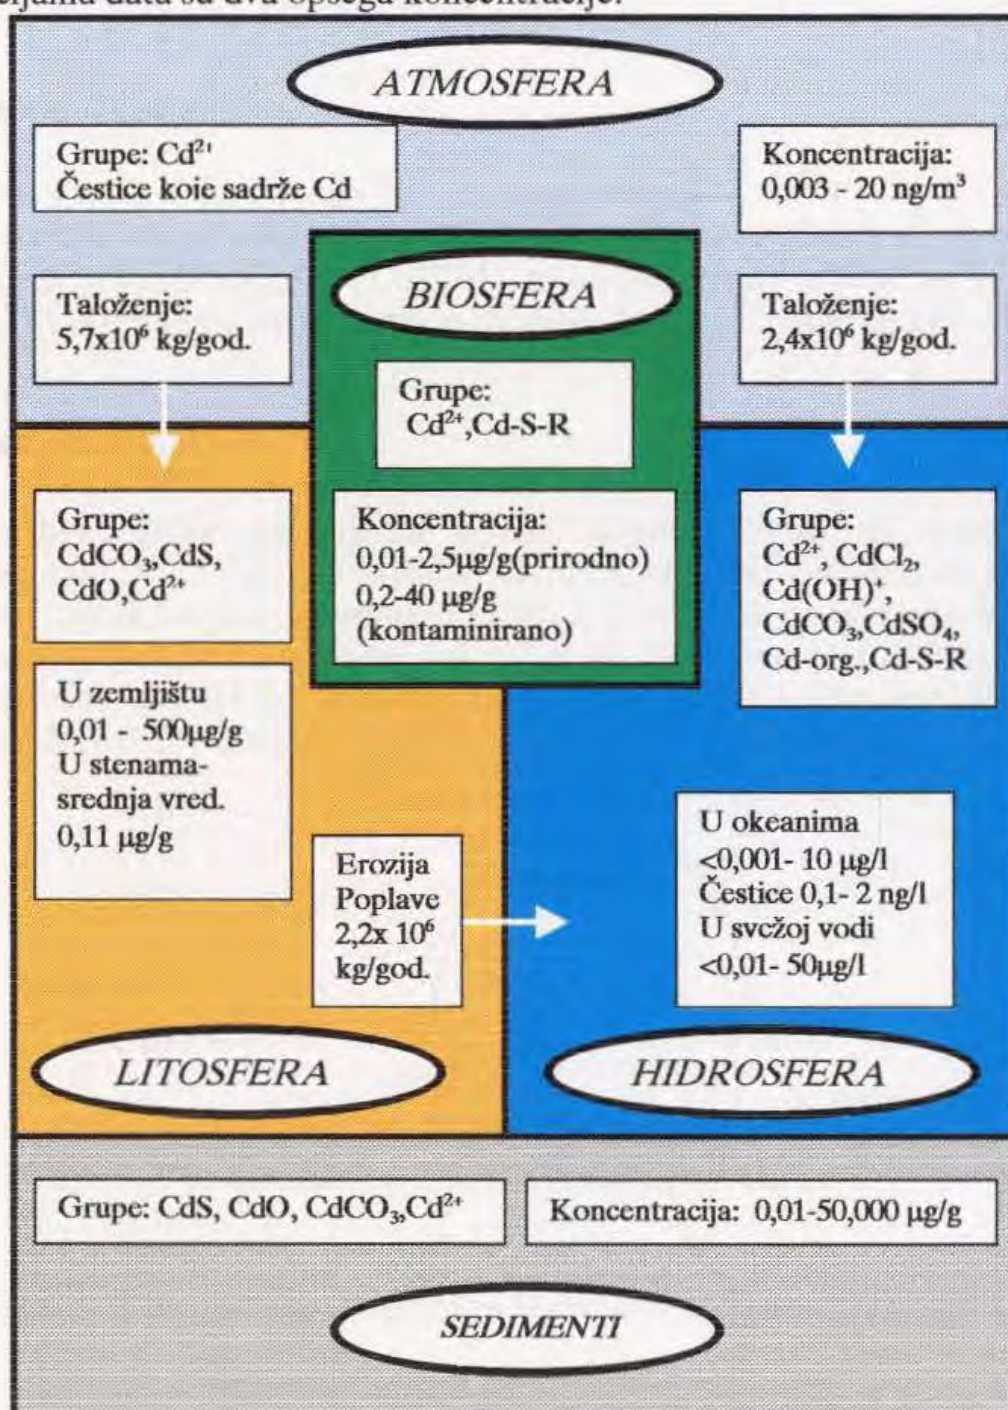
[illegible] data su dva opsega koncentracije.

ATMOSFERA

Grupe: $Cd^{2+}$
Čestice koie sadrže Cd

Koncentracija:
0,003 - 20 ng/$m^3$

Taloženje:
5,7x$10^6$ kg/god.

BIOSFERA

Taloženje:
2,4x$10^6$ kg/god.

Grupe:
$Cd^{2+}$,Cd-S-R

Grupe:
$CdCO_3$,CdS,
CdO,$Cd^{2+}$

Koncentracija:
0,01-2,5μg/g(prirodno)
0,2-40 μg/g
(kontaminirano)

Grupe:
$Cd^{2+}$, $CdCl_2$,
$Cd(OH)^+$,
$CdCO_3$,$CdSO_4$,
Cd-org.,Cd-S-R

U zemljištu
0,01 - 500μg/g
U stenama-
srednja vred.
0,11 μg/g

Erozija
Poplave
2,2x $10^6$
kg/god.

U okeanima
<0,001- 10 μg/l
Čestice 0,1- 2 ng/l
U svcžoj vodi
<0,01- 50μg/l

LITOSFERA

HIDROSFERA

Grupe: CdS, CdO, $CdCO_3$,$Cd^{2+}$

Koncentracija: 0,01-50,000 μg/g

SEDIMENTI